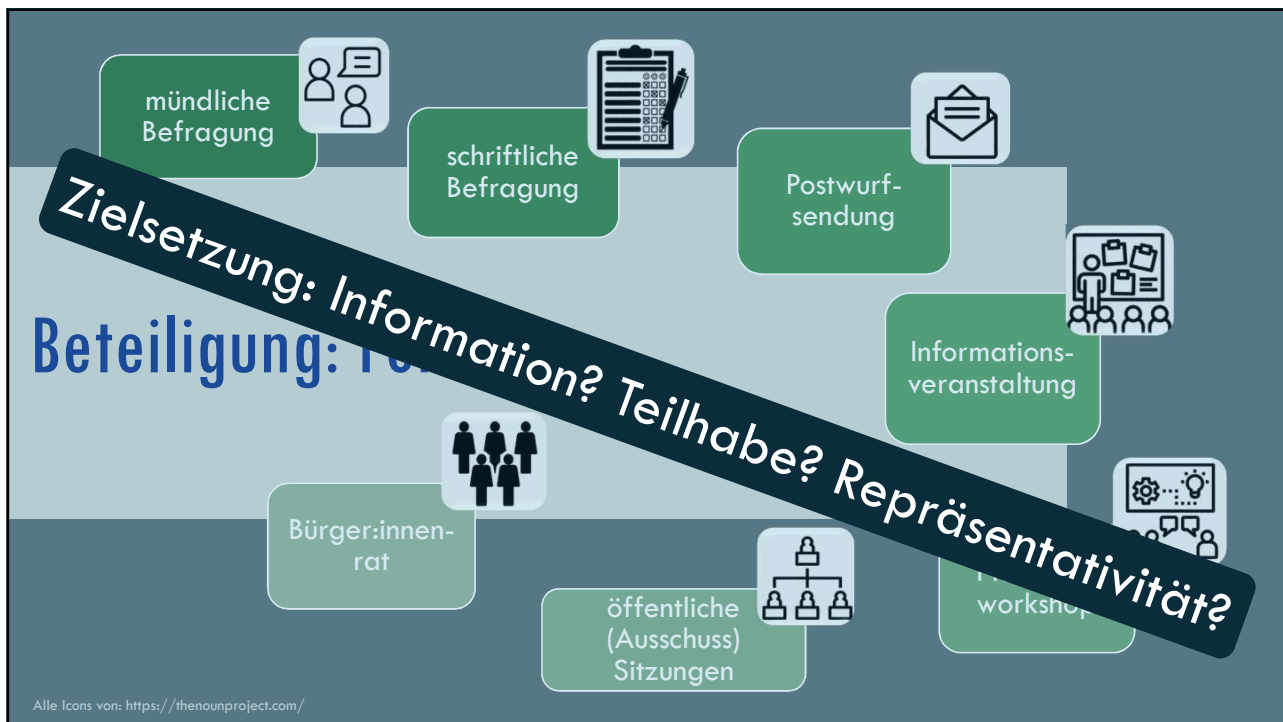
mündliche Befragung

schriftliche Befragung

Postwurfsendung

Informationsveranstaltung

Beteiligung: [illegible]

Bürger:innenrat

öffentliche (Ausschuss) Sitzungen

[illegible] workshop

Zielsetzung: Information? Teilhabe? Repräsentativität?

Alle Icons von: https://thenounproject.com/